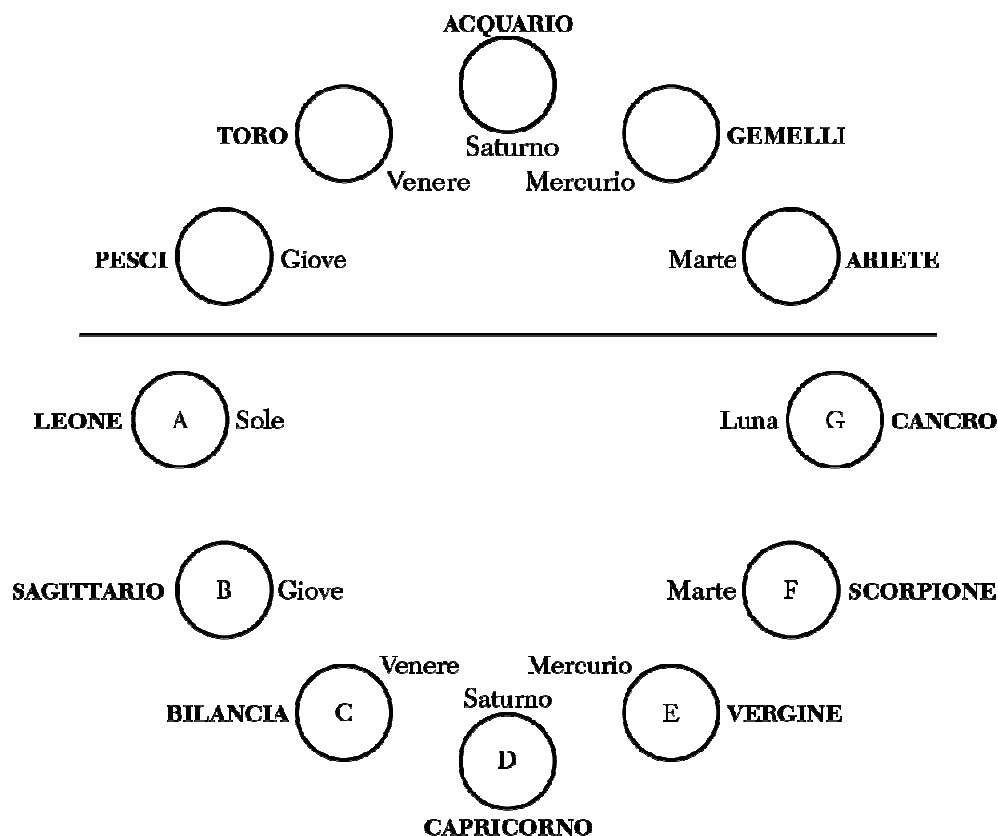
ACQUARIO

TORO

Saturno

GEMELLI

Venere

Mercurio

PESCI

Giove

Marte

ARIETE

LEONE

A

Sole

Luna

G

CANCRO

SAGITTARIO

B

Giove

Marte

F

SCORPIONE

Venere

Mercurio

Saturno

BILANCIA

C

E

VERGINE

D

CAPRICORNO